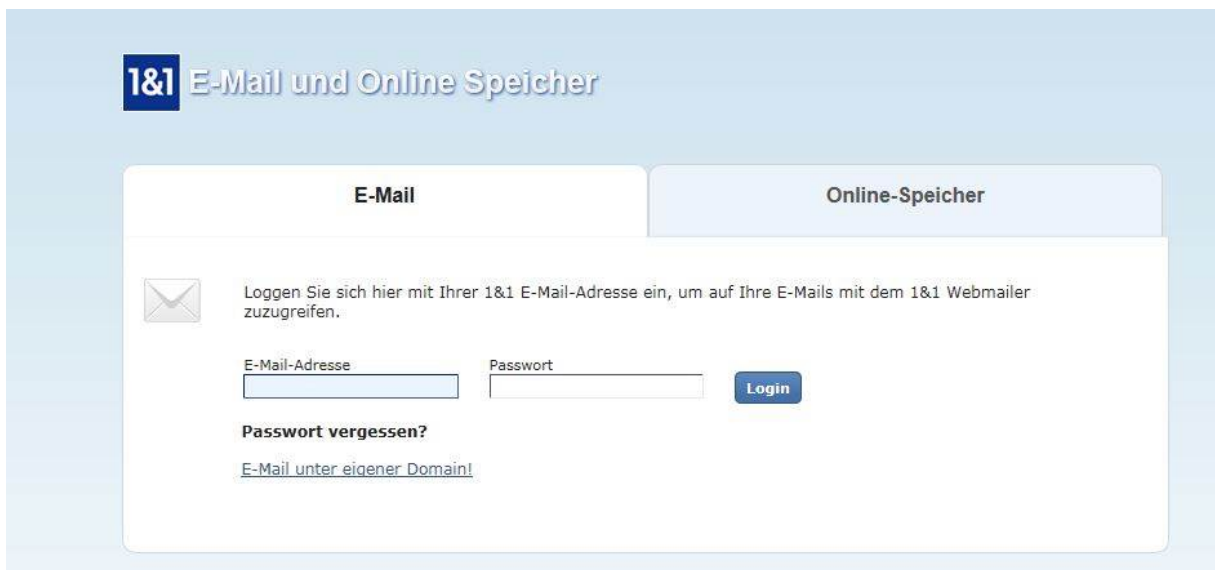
1&1 E-Mail und Online Speicher

E-Mail

Online-Speicher

Loggen Sie sich hier mit Ihrer 1&1 E-Mail-Adresse ein, um auf Ihre E-Mails mit dem 1&1 Webmailer zuzugreifen.

E-Mail-Adresse

Passwort

Login

Passwort vergessen?

E-Mail unter eigener Domain!